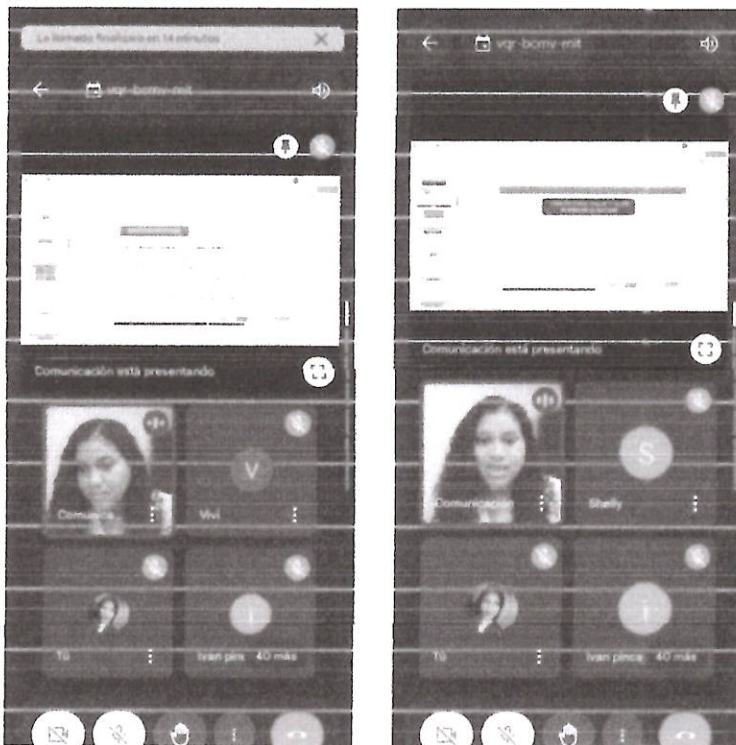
La llamada finalizará en 14 minutos

vgr-bomy-mit

Comunicación está presentando

V

Comunica

Vivi

Tú

I

Ivan pin

40 más

vgr-bomy-mit

Comunicación está presentando

S

Comunicación

Shelly

Tú

I

Ivan pince

40 más